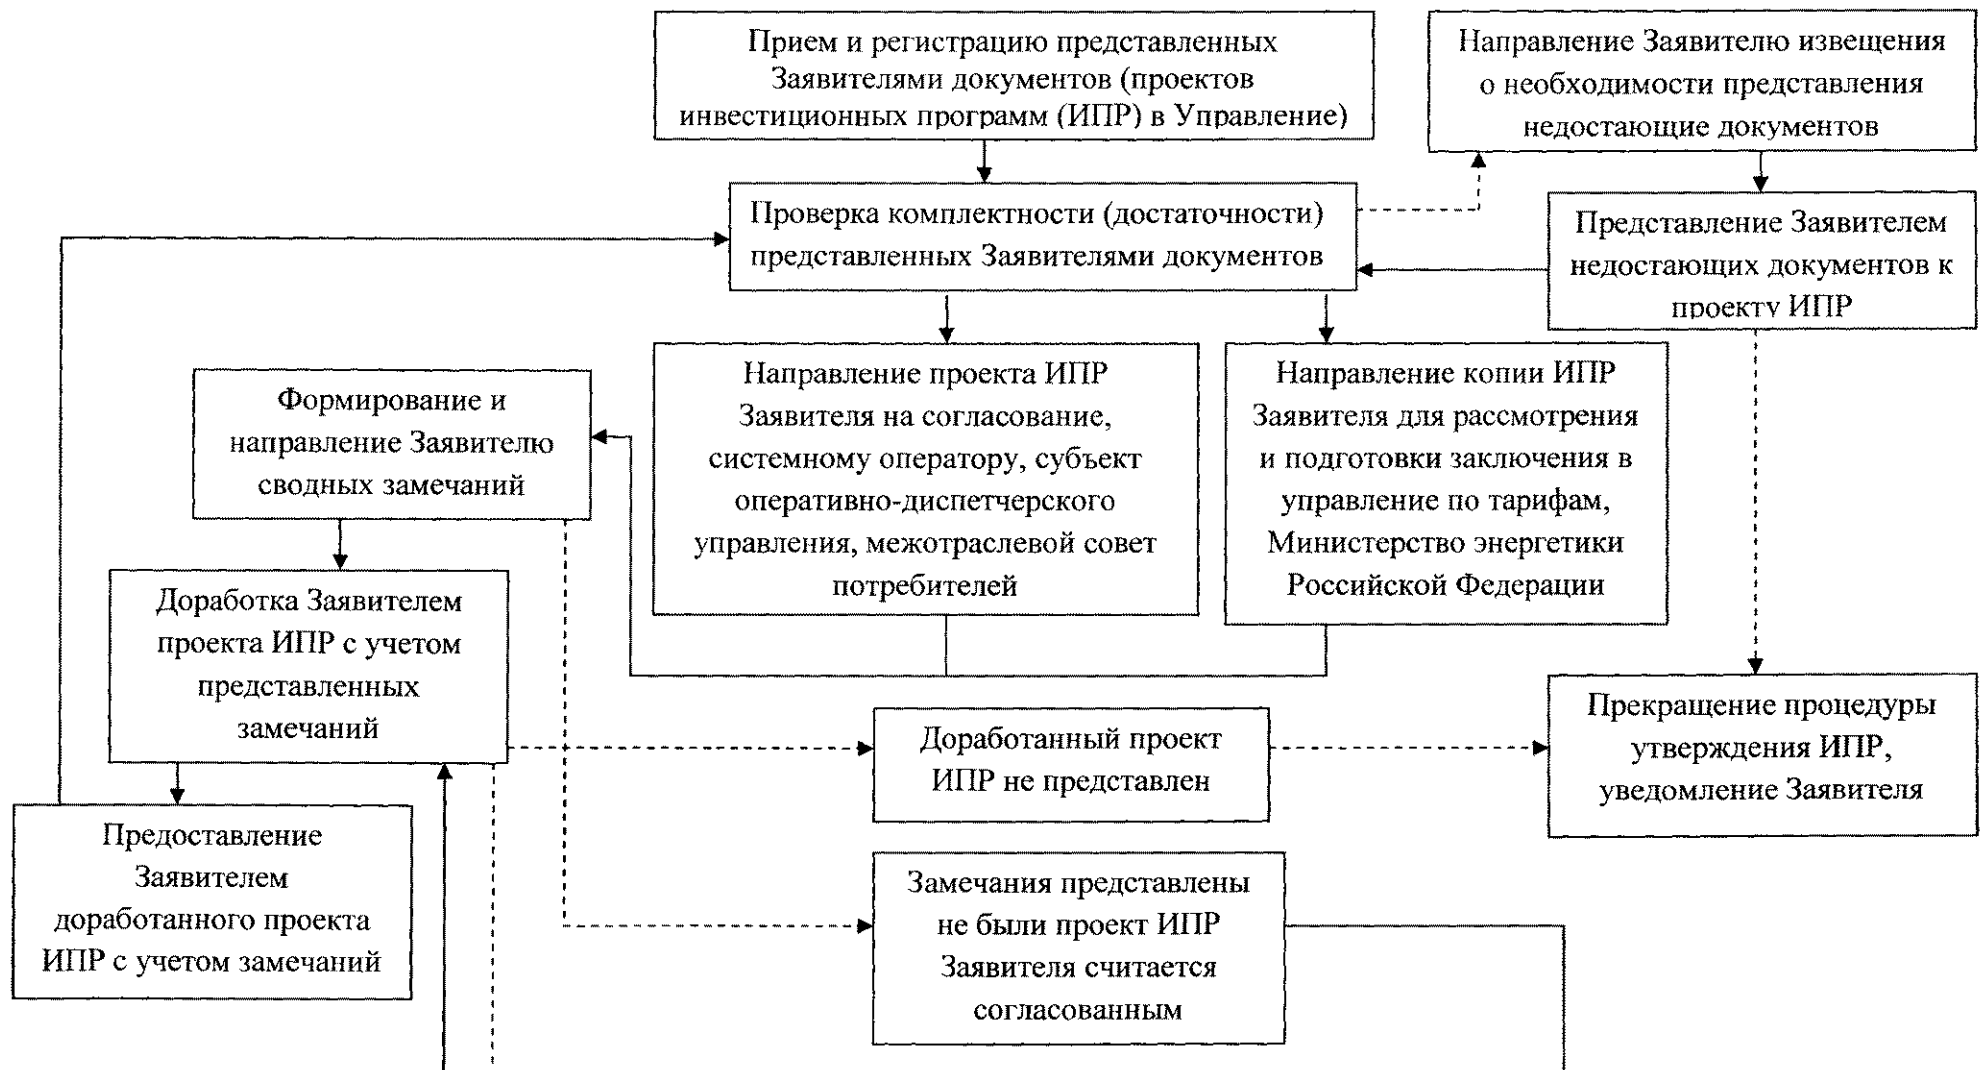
Прием и регистрацию представленных Заявителями документов (проектов инвестиционных программ (ИПР) в Управление)

Направление Заявителю извещения о необходимости представления недостающие документов

Проверка комплектности (достаточности) представленных Заявителями документов

Представление Заявителем недостающих документов к проекту ИПР

Формирование и направление Заявителю сводных замечаний

Направление проекта ИПР Заявителя на согласование, системному оператору, субъект оперативно-диспетчерского управления, межотраслевой совет потребителей

Направление копии ИПР Заявителя для рассмотрения и подготовки заключения в управление по тарифам, Министерство энергетики Российской Федерации

Доработка Заявителем проекта ИПР с учетом представленных замечаний

Прекращение процедуры утверждения ИПР, уведомление Заявителя

Доработанный проект ИПР не представлен

Предоставление Заявителем доработанного проекта ИПР с учетом замечаний

Замечания представлены не были проект ИПР Заявителя считается согласованным